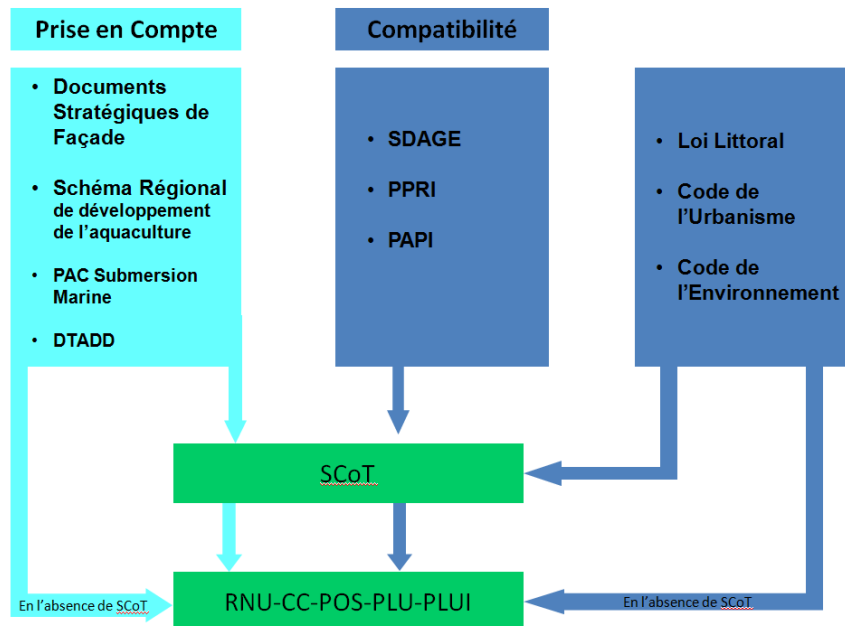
Prise en Compte

Compatibilité

- Documents Stratégiques de Façade
- Schéma Régional de développement de l'aquaculture
- PAC Submersion Marine
- DTADD

- SDAGE
- PPRI
- PAPI

- Loi Littoral
- Code de l'Urbanisme
- Code de l'Environnement

SCoT

En l'absence de SCoT

RNU-CC-POS-PLU-PLUI

En l'absence de SCoT